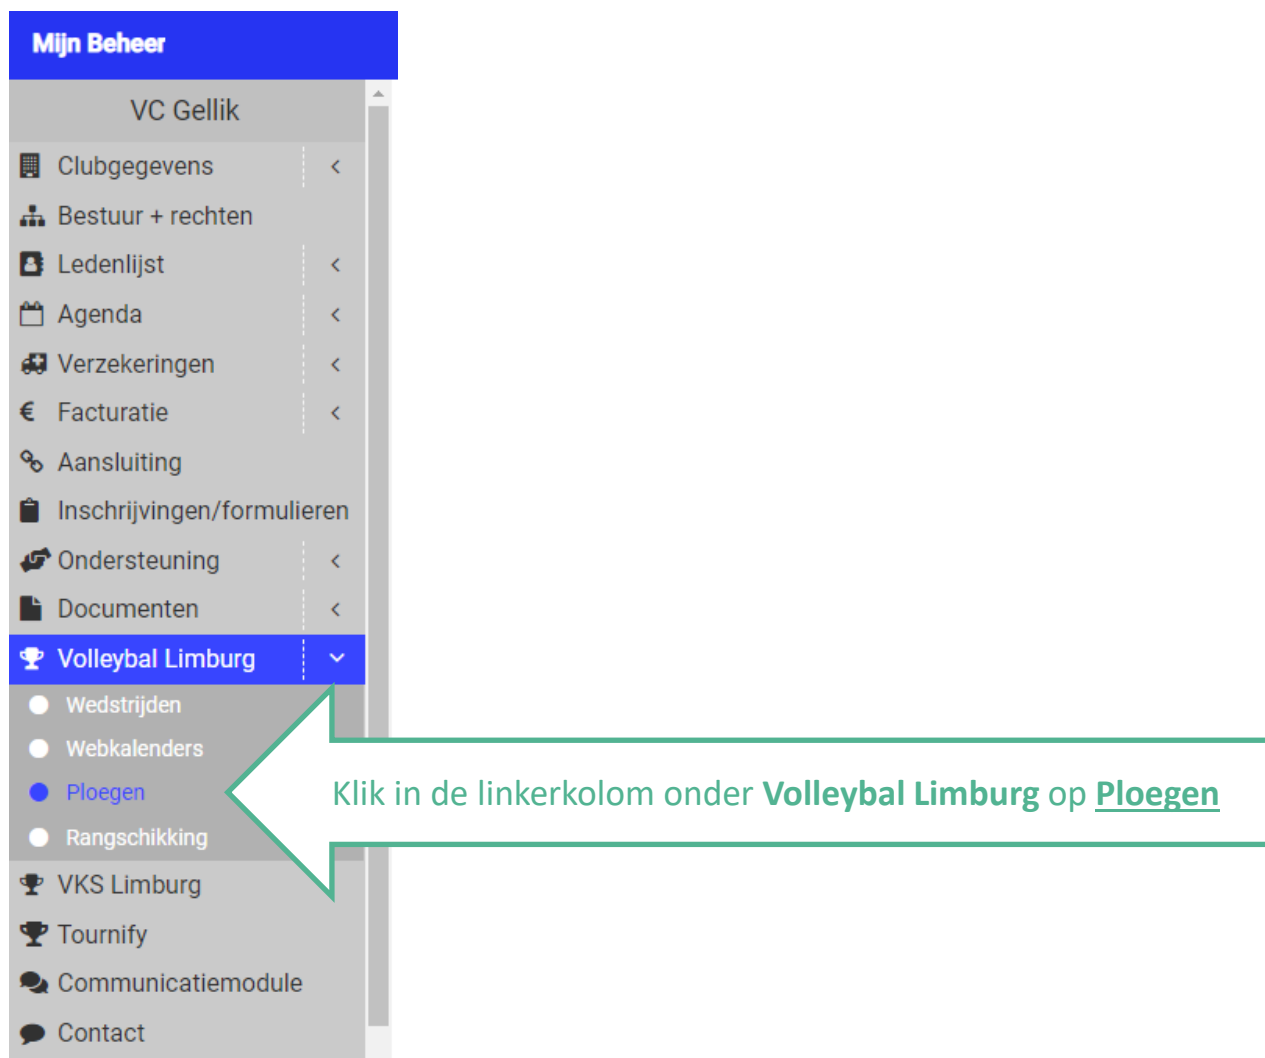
Mijn Beheer

VC Gellik

Clubgegevens
Bestuur + rechten
Ledenlijst
Agenda
Verzekeringen
Facturatie
Aansluiting
Inschrijvingen/formulieren
Ondersteuning
Documenten
Volleybal Limburg
Wedstrijden
Webkalenders
Ploegen
Rangschikking
VKS Limburg
Tournify
Communicatiemodule
Contact

Klik in de linkerkolom onder **Volleybal Limburg** op **Ploegen**